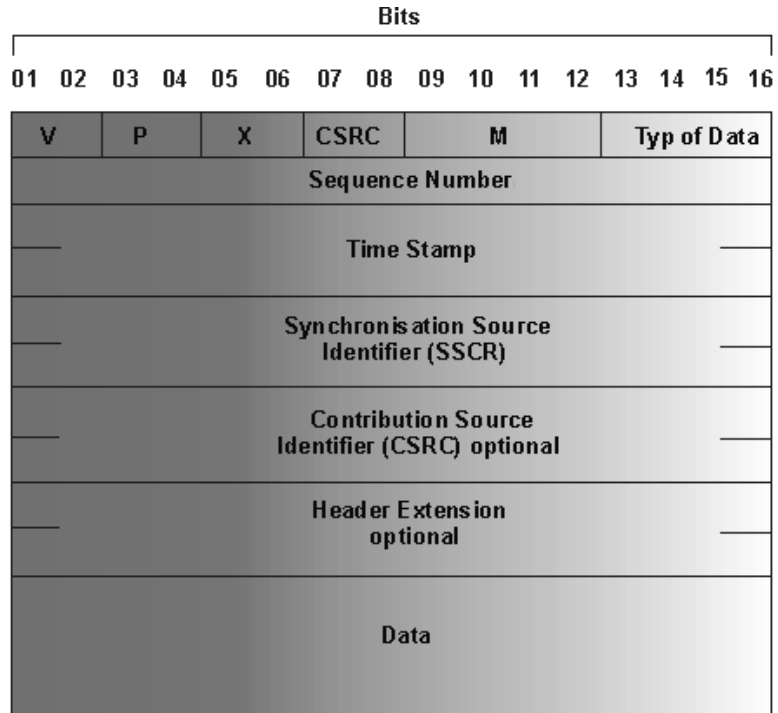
Bits

01 02 03 04 05 06 07 08 09 10 11 12 13 14 15 16

V P X CSRC M Typ of Data

Sequence Number

Time Stamp

Synchronisation Source Identifier (SSCR)

Contribution Source Identifier (CSRC) optional

Header Extension optional

Data